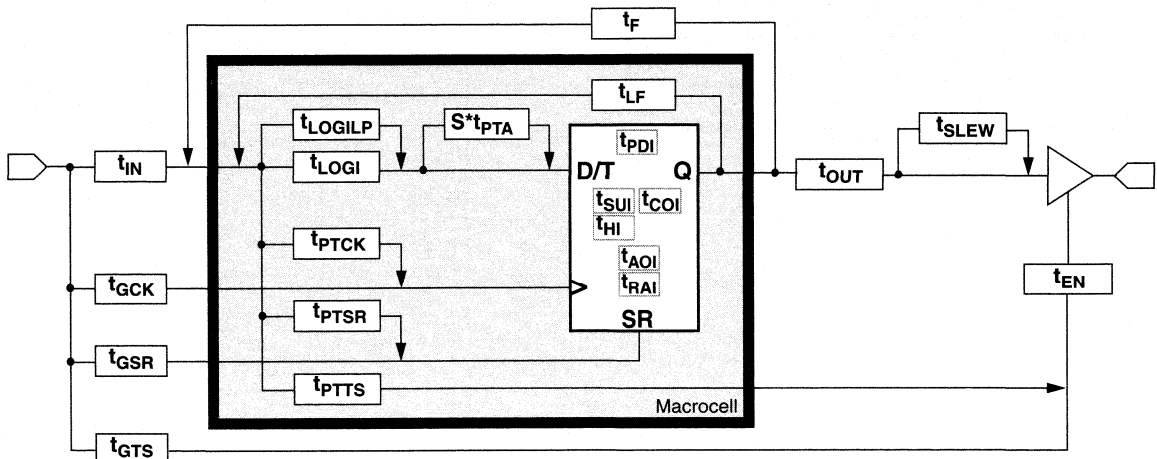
$t_F$

$t_{LF}$

$t_{LOGILP}$

$S^*t_{PTA}$

$t_{PDI}$

$t_{IN}$

$t_{LOGI}$

D/T

Q

$t_{OUT}$

$t_{SLEW}$

$t_{SUI}$ $t_{COI}$

$t_{HI}$

$t_{PTCK}$

$t_{AOI}$

$t_{RAI}$

$t_{GCK}$

$t_{EN}$

$t_{PTSR}$

SR

$t_{GSR}$

$t_{PTTS}$

Macrocell

$t_{GTS}$